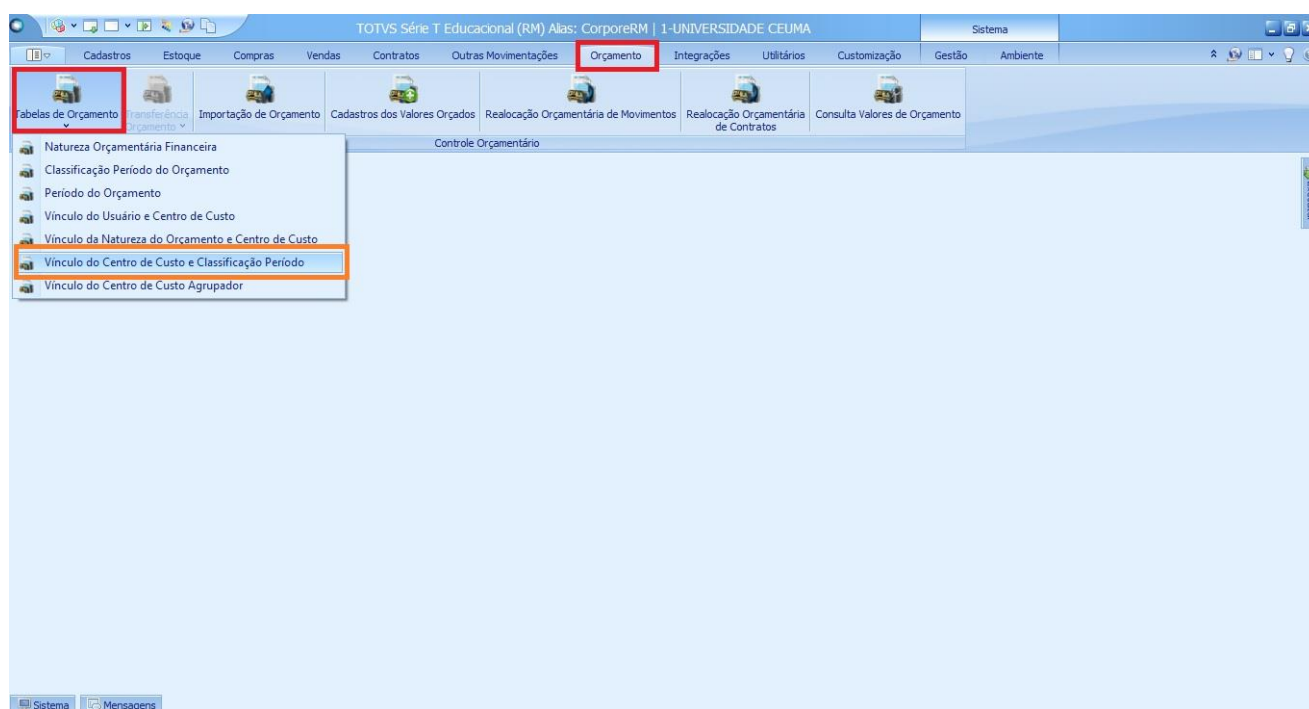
TOTVS Série T Educacional (RM) Alias: CorporeRM | 1-UNIVERSIDADE CEUMA

Sistema

Cadastros Estoque Compras Vendas Contratos Outras Movimentações Orçamento Integrações Utilitários Customização Gestão Ambiente

Tabelas de Orçamento

Transferência Orçamento

Importação de Orçamento

Cadastros dos Valores Orçados

Realocação Orçamentária de Movimentos

Realocação Orçamentária de Contratos

Consulta Valores de Orçamento

Controle Orçamentário

Natureza Orçamentária Financeira

Classificação Período do Orçamento

Período do Orçamento

Vínculo do Usuário e Centro de Custo

Vínculo da Natureza do Orçamento e Centro de Custo

Vínculo do Centro de Custo e Classificação Período

Vínculo do Centro de Custo Agrupador

Sistema Mensagens